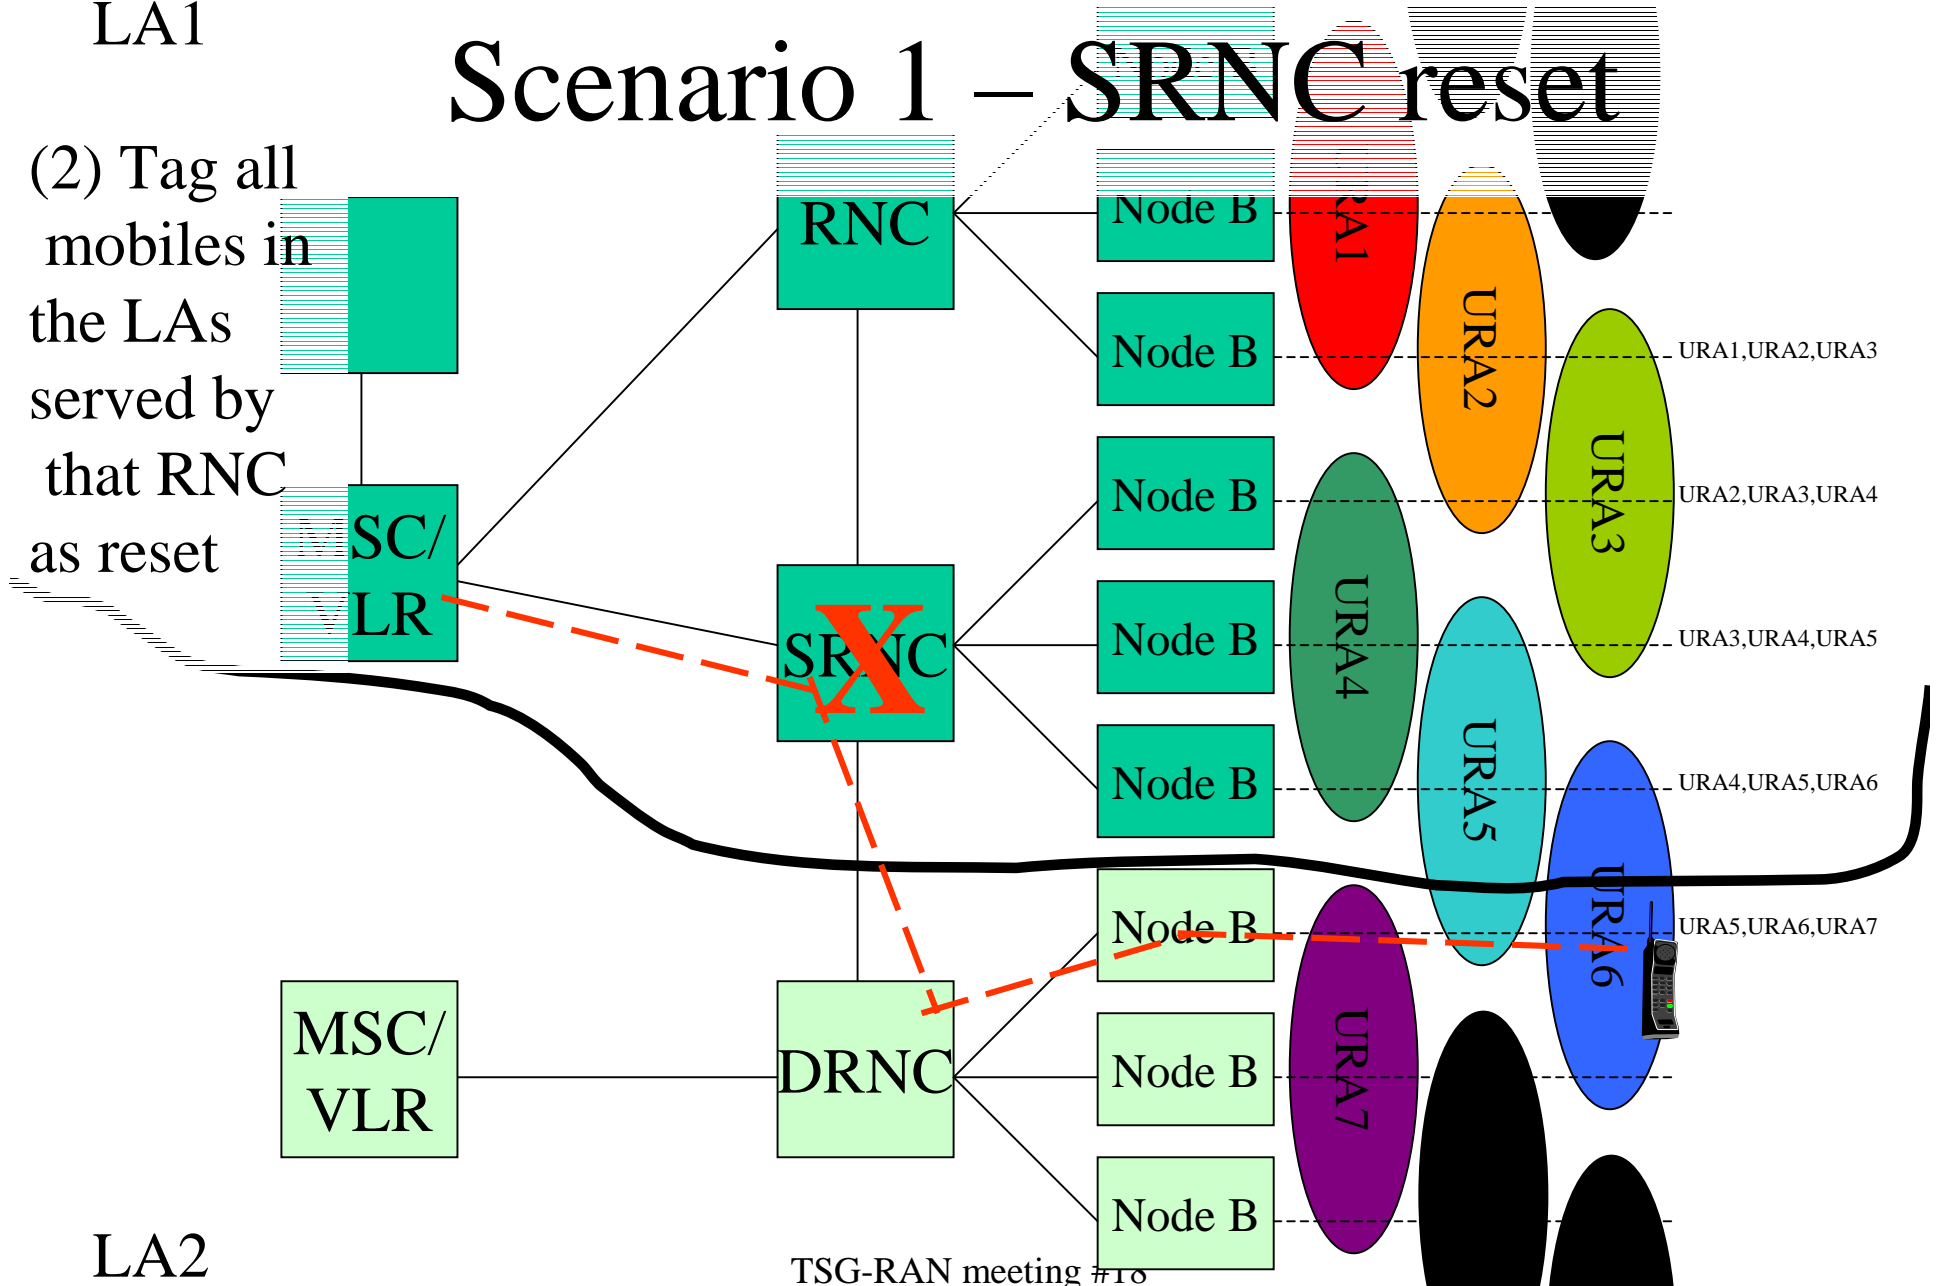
LA1

Scenario 1 – SRNC reset

(2) Tag all mobiles in the LAs served by that RNC as reset

MSC/ VLR

RNC

SRNC

X

DRNC

MSC/ VLR

Node B

Node B

Node B

Node B

Node B

Node B

Node B

Node B

URA1

URA2

URA3

URA4

URA5

URA6

URA7

URA1,URA2,URA3

URA2,URA3,URA4

URA3,URA4,URA5

URA4,URA5,URA6

URA5,URA6,URA7

LA2

TSG-RAN meeting #18